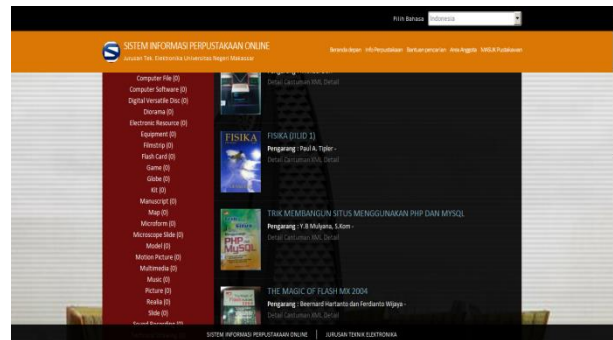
Pilih Bahasa Indonesia

SISTEM INFORMASI PERPUSTAKAAN ONLINE
Jurusan Tek. Elektronika Universitas Negeri Makassar

Beranda depan Info Perpustakaan Bantuan pencarian Area Anggota MASUK Pustakawan

Computer File (0)
Computer Software (0)
Digital Versatile Disc (0)
Diorama (0)
Electronic Resource (0)
Equipment (0)
Filmstrip (0)
Flash Card (0)
Game (0)
Globe (0)
Kit (0)
Manuscript (0)
Map (0)
Microform (0)
Microscope Slide (0)
Model (0)
Motion Picture (0)
Multimedia (0)
Music (0)
Picture (0)
Realia (0)
Slide (0)
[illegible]

Pengarang : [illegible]
Detail Cantuman XML Detail

FISIKA (JILID 1)
Pengarang : Paul A. Tipler -
Detail Cantuman XML Detail

TRIK MEMBANGUN SITUS MENGGUNAKAN PHP DAN MYSQL
Pengarang : Y.B Mulyana, S.Kom -
Detail Cantuman XML Detail

THE MAGIC OF FLASH MX 2004
Pengarang : Beernard Hartanto dan Ferdianto Wijaya -
Detail Cantuman XML Detail

SISTEM INFORMASI PERPUSTAKAAN ONLINE | JURUSAN TEKNIK ELEKTRONIKA